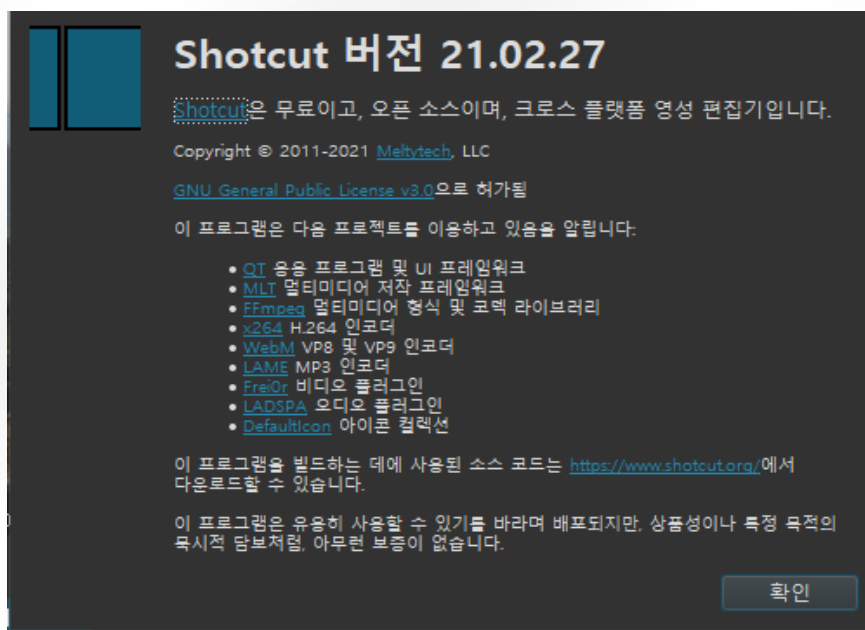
Shotcut 버전 21.02.27

Shotcut은 무료이고, 오픈 소스이며, 크로스 플랫폼 영상 편집기입니다.

Copyright © 2011-2021 Meltytech, LLC

GNU General Public License v3.0으로 허가됨

이 프로그램은 다음 프로젝트를 이용하고 있음을 알립니다:

- QT 응용 프로그램 및 UI 프레임워크
- MLT 멀티미디어 저작 프레임워크
- FFmpeg 멀티미디어 형식 및 코덱 라이브러리
- x264 H.264 인코더
- WebM VP8 및 VP9 인코더
- LAME MP3 인코더
- Frei0r 비디오 플러그인
- LADSPA 오디오 플러그인
- DefaultIcon 아이콘 컬렉션

이 프로그램을 빌드하는 데에 사용된 소스 코드는 https://www.shotcut.org/에서 다운로드할 수 있습니다.

이 프로그램은 유용히 사용할 수 있기를 바라며 배포되지만, 상품성이나 특정 목적의 묵시적 담보처럼, 아무런 보증이 없습니다.

확인